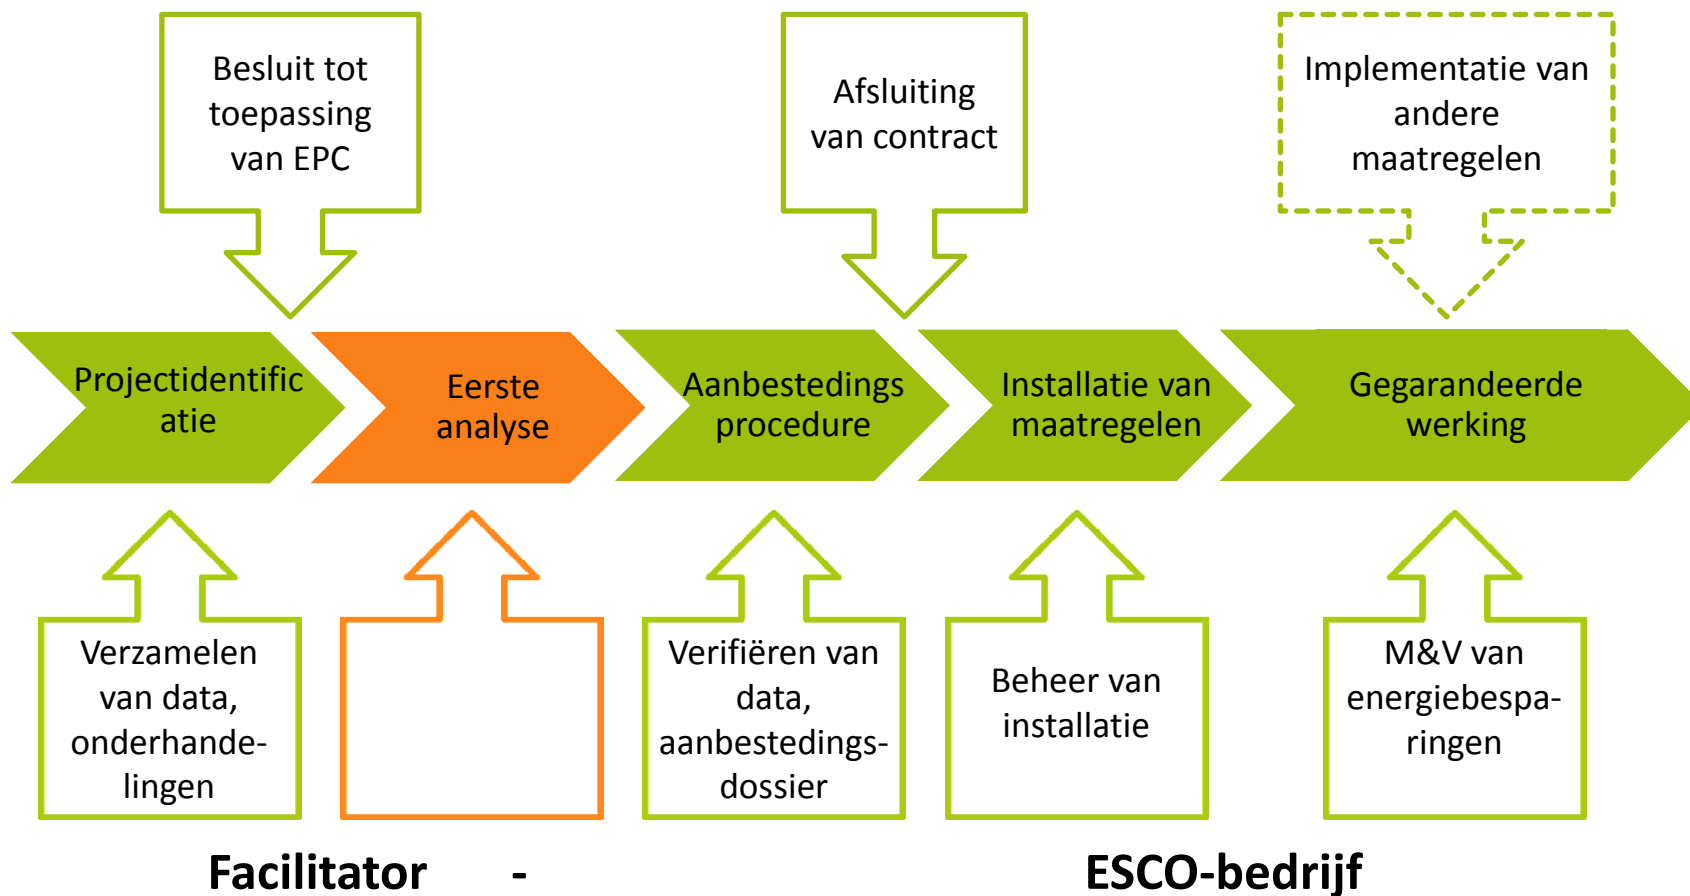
Besluit tot toepassing van EPC

Afsluiting van contract

Implementatie van andere maatregelen

Projectidentificatie

Eerste analyse

Aanbestedings procedure

Installatie van maatregelen

Gegarandeerde werking

Verzamelen van data, onderhandelingen

Verifiëren van data, aanbestedingsdossier

Beheer van installatie

M&V van energiebesparingen

Facilitator - ESCO-bedrijf